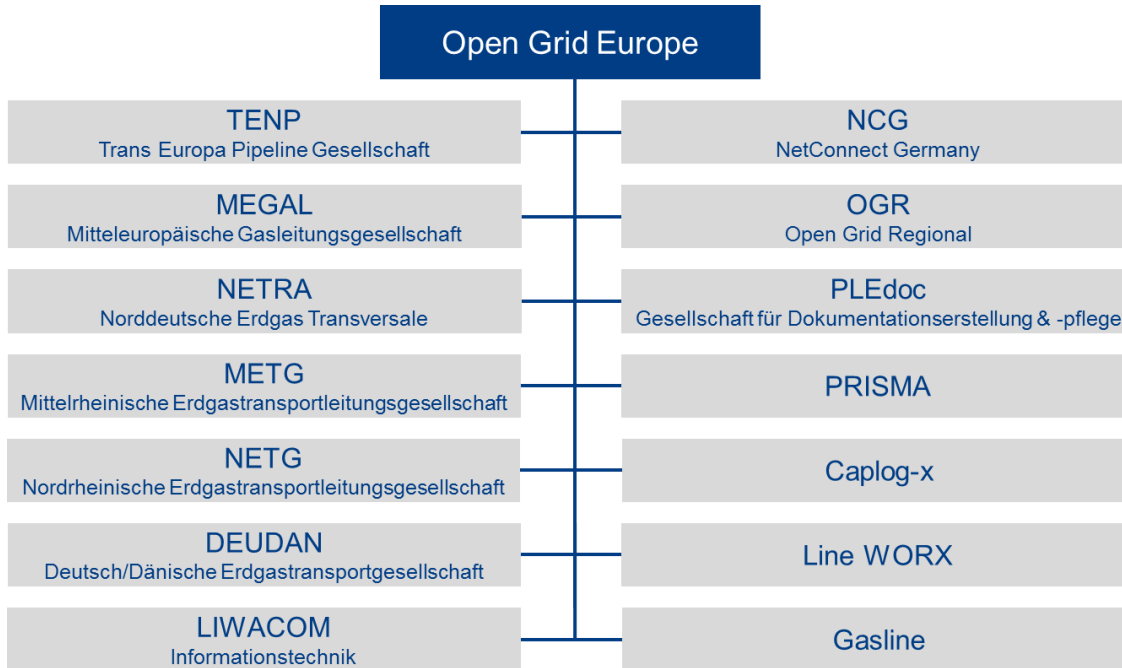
Open Grid Europe

TENP
Trans Europa Pipeline Gesellschaft

MEGAL
Mitteleuropäische Gasleitungsgesellschaft

NETRA
Norddeutsche Erdgas Transversale

METG
Mittelrheinische Erdgastransportleitungsgesellschaft

NETG
Nordrheinische Erdgastransportleitungsgesellschaft

DEUDAN
Deutsch/Dänische Erdgastransportgesellschaft

LIWACOM
Informationstechnik

NCG
NetConnect Germany

OGR
Open Grid Regional

PLEdoc
Gesellschaft für Dokumentationserstellung & -pflege

PRISMA

Caplog-x

Line WORX

Gasline